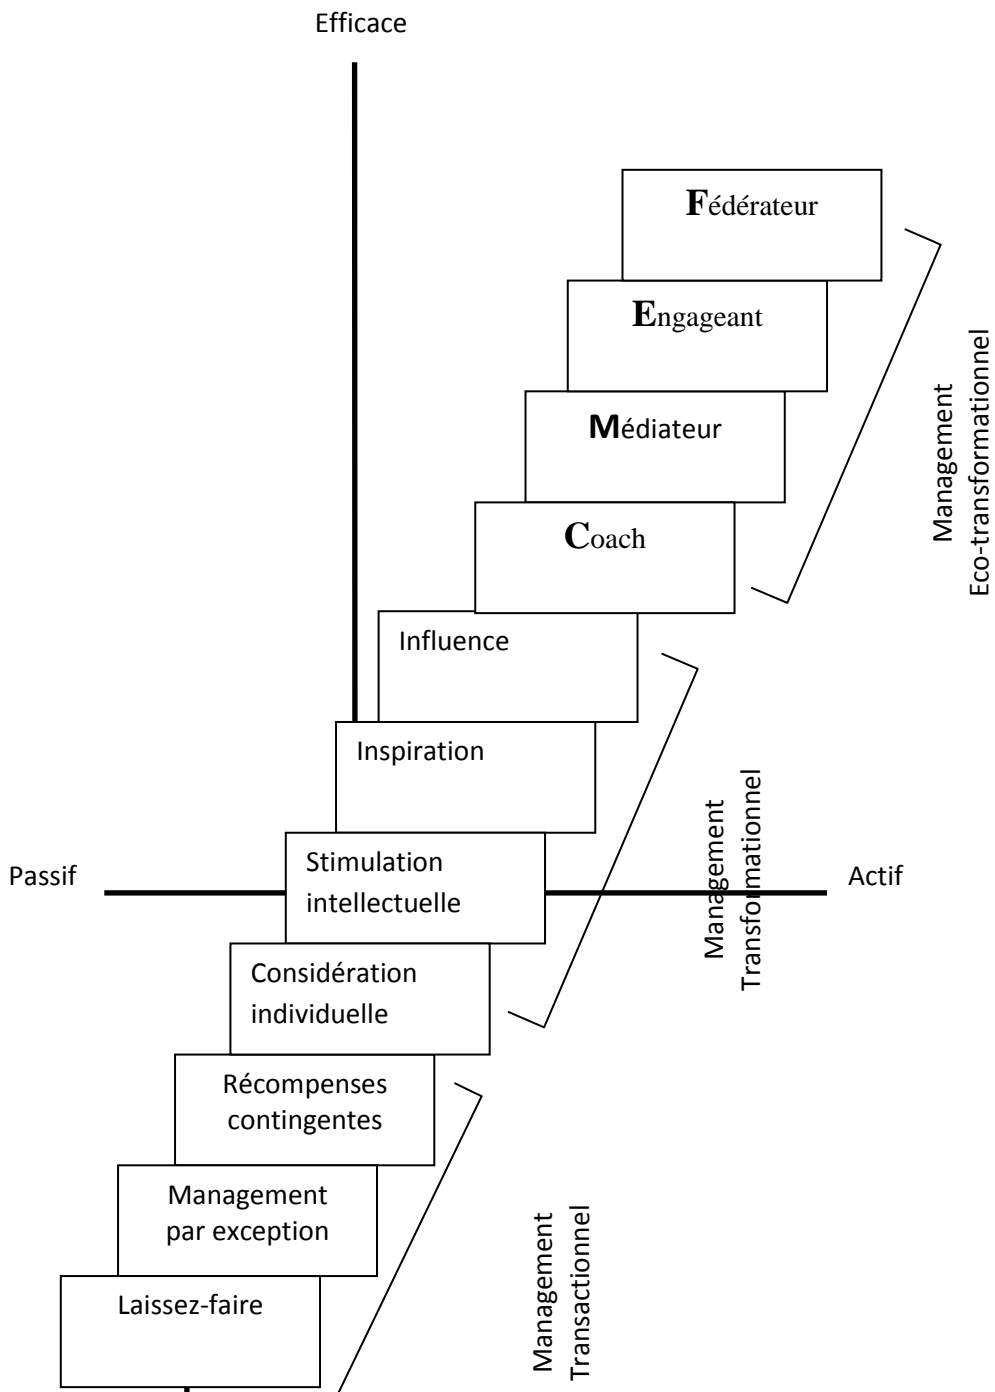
Efficace

Fédérateur

Engageant

Médiateur

Coach

Management
Eco-transformationnel

Influence

Inspiration

Passif

Stimulation intellectuelle

Actif

Management
Transformationnel

Considération individuelle

Récompenses contingentes

Management par exception

Laissez-faire

Management
Transactionnel